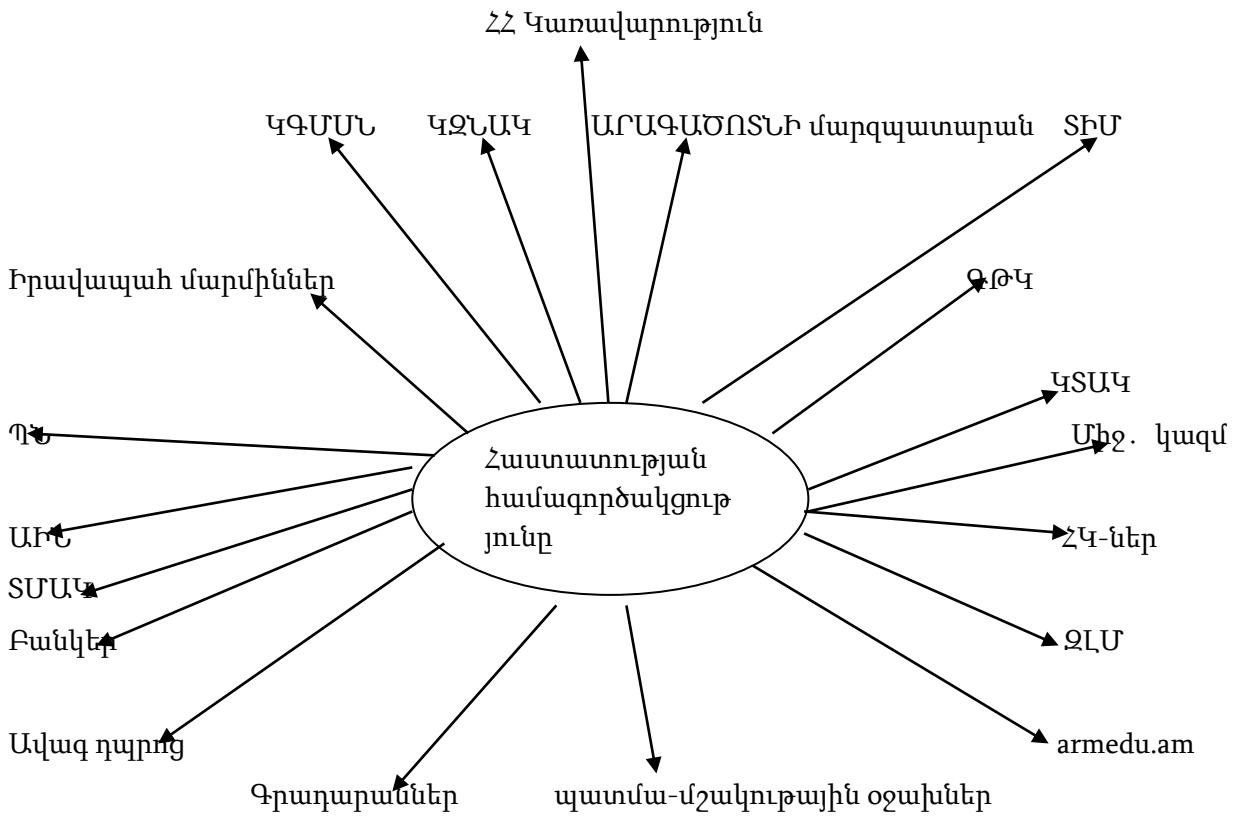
ՀՀ Կառավարություն

ԿԳՄՍՆ ԿԶՆԱԿ ԱՐԱԳԱԾՈՏՆԻ մարզպատարան ՏԻՄ

Իրավապահ մարմիններ

ԳԹԿ

ԿՏԱԿ

Միջ․ կազմ

ՊՆ

Հաստատության համագործակցություն

ԱԻՆ

ՀԿ-ներ

ՏՄԱԿ

Բանկեր

ԶԼՄ

Ավագ դպրոց

armedu.am

Գրադարաններ

պատմա-մշակութային օջախներ